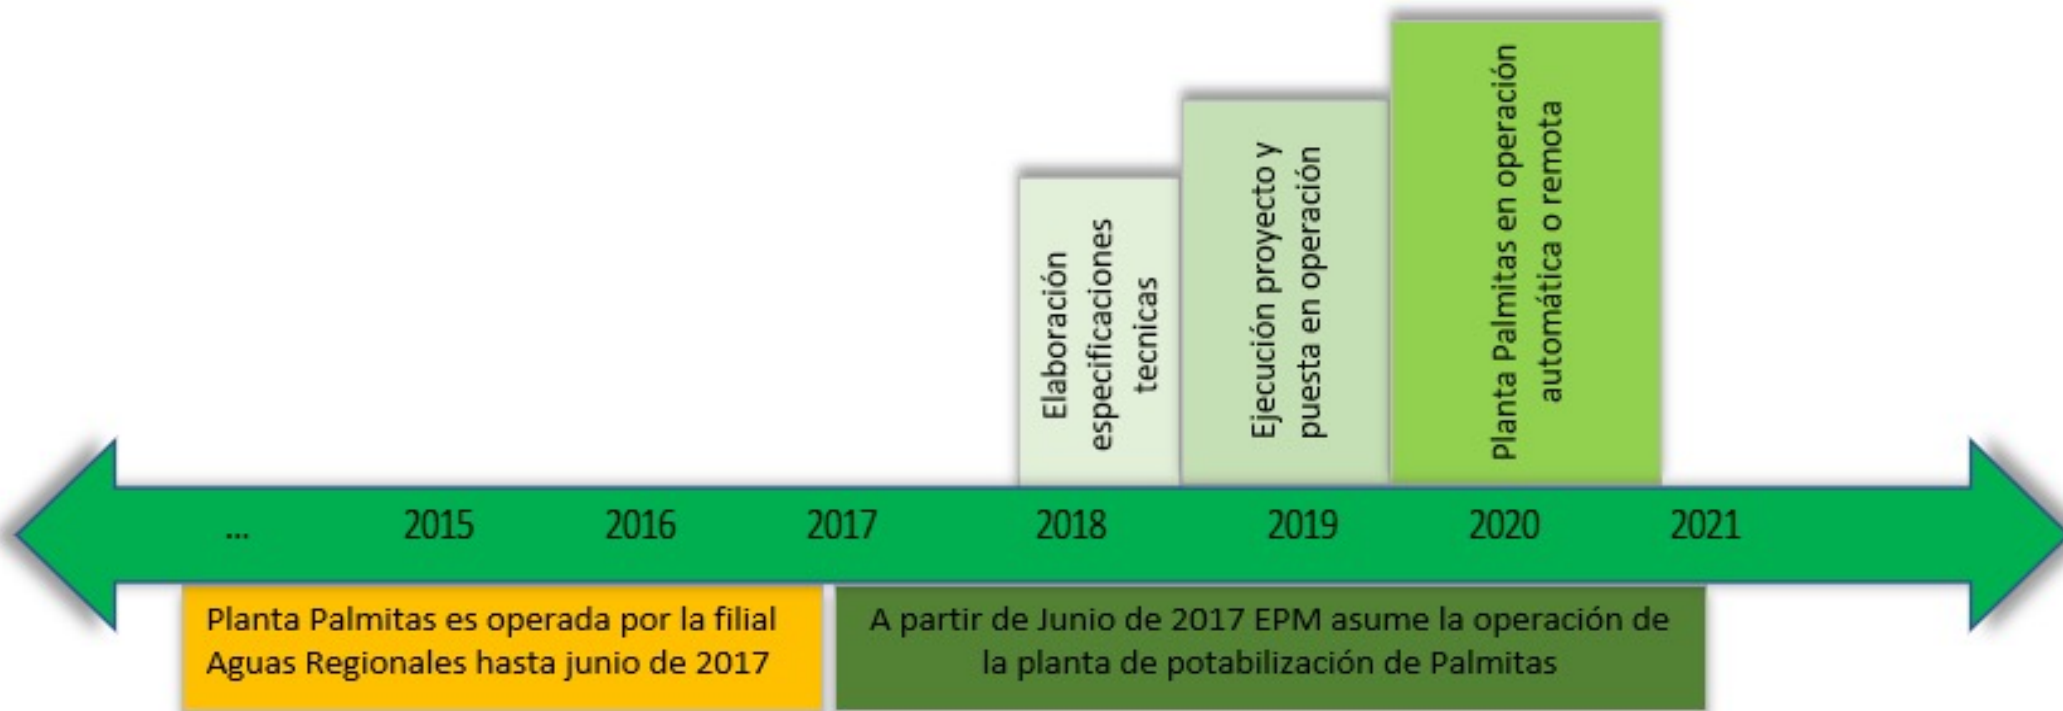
Elaboración especificaciones tecnicas

Ejecución proyecto y puesta en operación

Planta Palmitas en operación automática o remota

... 2015 2016 2017 2018 2019 2020 2021

Planta Palmitas es operada por la filial Aguas Regionales hasta junio de 2017

A partir de Junio de 2017 EPM asume la operación de la planta de potabilización de Palmitas